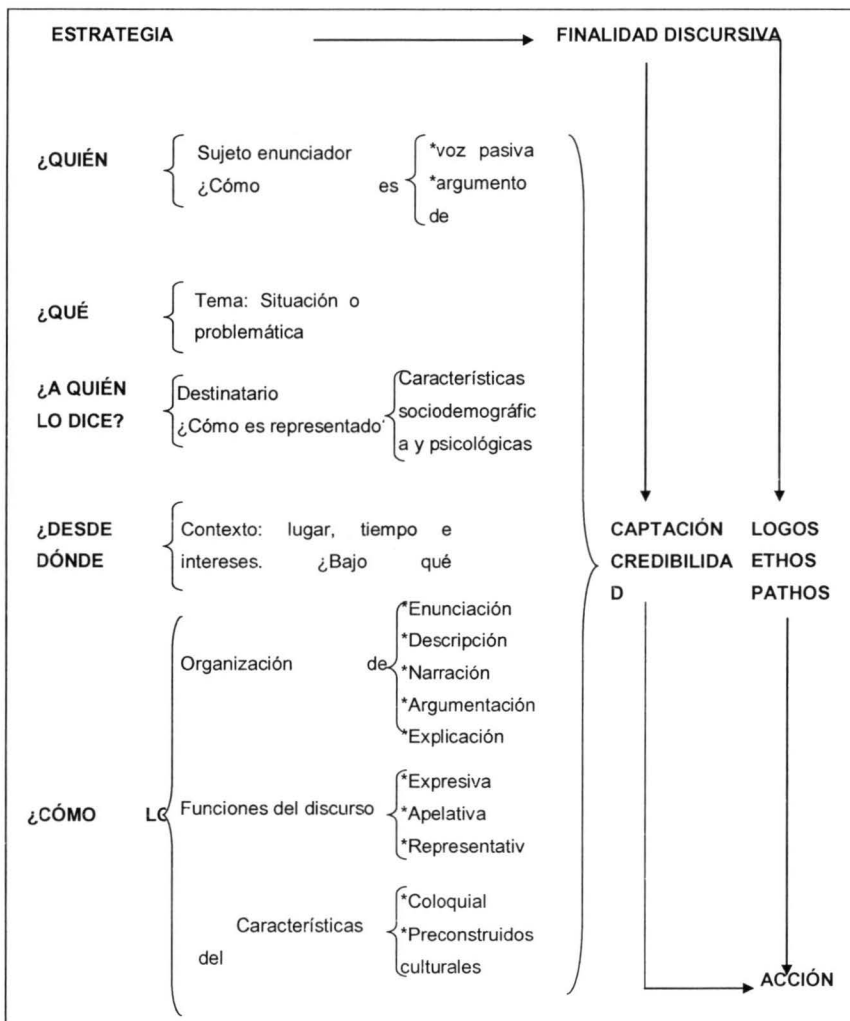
ESTRATEGIA

FINALIDAD DISCURSIVA

¿QUIÉN

Sujeto enunciador ¿Cómo es

*voz pasiva
*argumento de

¿QUÉ

Tema: Situación o problemática

¿A QUIÉN LO DICE?

Destinatario ¿Cómo es representado

Características sociodemográfica y psicológicas

¿DESDE DÓNDE

Contexto: lugar, tiempo e intereses. ¿Bajo qué

CAPTACIÓN
CREDIBILIDAD

LOGOS
ETHOS
PATHOS

¿CÓMO LO

Organización de

*Enunciación
*Descripción
*Narración
*Argumentación
*Explicación

Funciones del discurso

*Expresiva
*Apelativa
*Representativ

Características del

*Coloquial
*Preconstruidos culturales

ACCIÓN